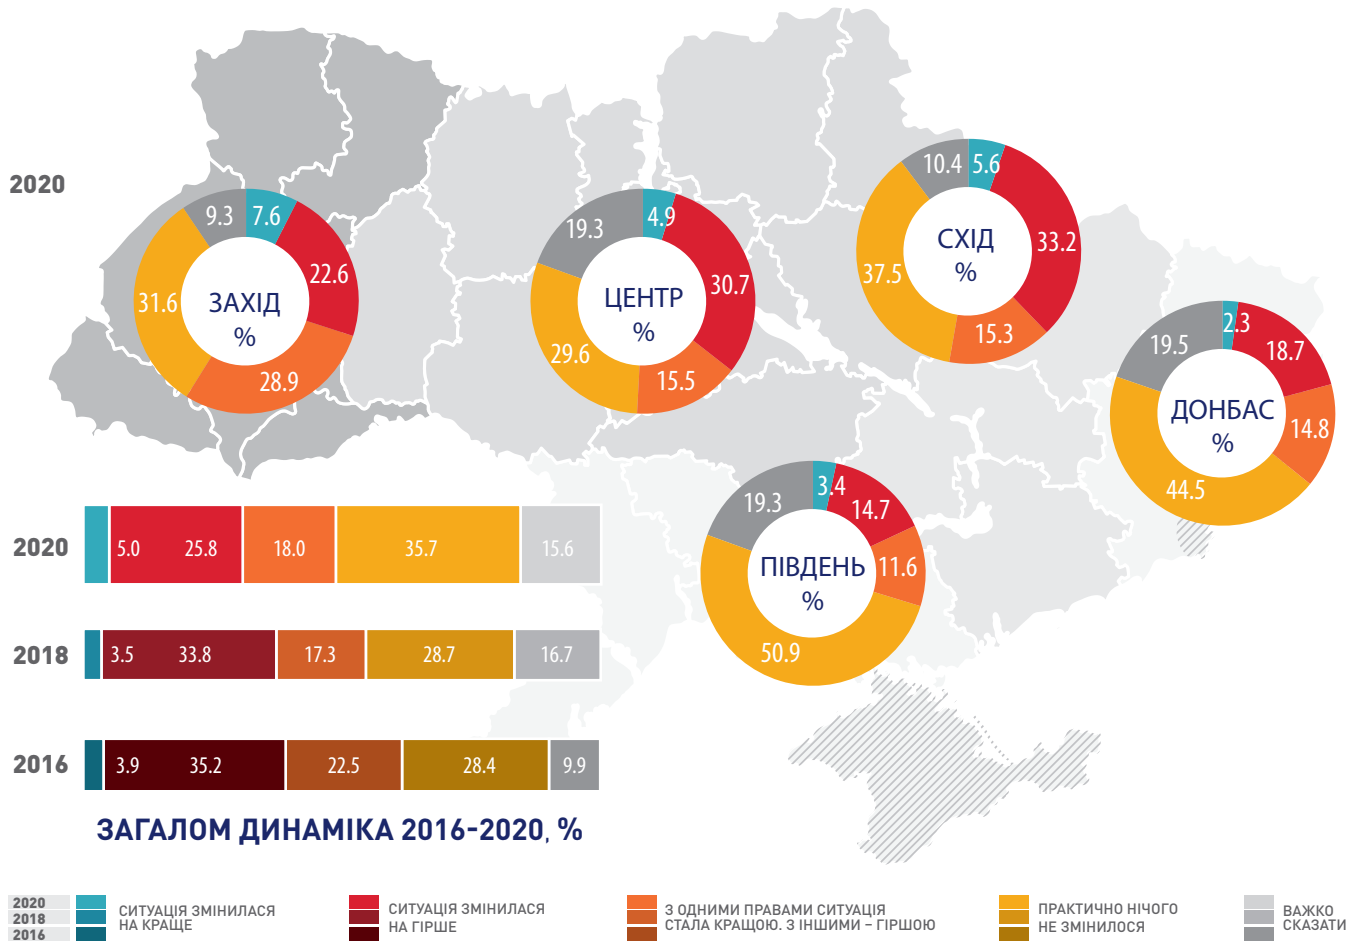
2020

9.3 7.6 22.6 28.9 31.6
ЗАХІД
%

19.3 4.9 30.7 15.5 29.6
ЦЕНТР
%

10.4 5.6 33.2 15.3 37.5
СХІД
%

19.5 2.3 18.7 14.8 44.5
ДОНБАС
%

19.3 3.4 14.7 11.6 50.9
ПІВДЕНЬ
%

| | | | | | |
|---|---|---|---|---|---|
| 2020 | 5.0 | 25.8 | 18.0 | 35.7 | 15.6 |
| 2018 | 3.5 | 33.8 | 17.3 | 28.7 | 16.7 |
| 2016 | 3.9 | 35.2 | 22.5 | 28.4 | 9.9 |

ЗАГАЛОМ ДИНАМІКА 2016-2020, %

2020
2018
2016

СИТУАЦІЯ ЗМІНИЛАСЯ НА КРАЩЕ

СИТУАЦІЯ ЗМІНИЛАСЯ НА ГІРШЕ

З ОДНИМИ ПРАВАМИ СИТУАЦІЯ СТАЛА КРАЩОЮ, З ІНШИМИ – ГІРШОЮ

ПРАКТИЧНО НІЧОГО НЕ ЗМІНИЛОСЯ

ВАЖКО СКАЗАТИ